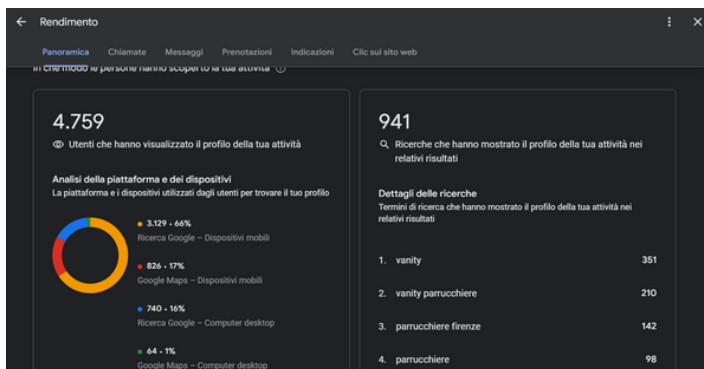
Rendimento

Panoramica Chiamate Messaggi Prenotazioni Indicazioni Clic sul sito web

In che modo le persone hanno scoperto la tua attività

4.759
Utenti che hanno visualizzato il profilo della tua attività

Analisi della piattaforma e dei dispositivi
La piattaforma e i dispositivi utilizzati dagli utenti per trovare il tuo profilo

3.129 • 66%
Ricerca Google – Dispositivi mobili

826 • 17%
Google Maps – Dispositivi mobili

740 • 16%
Ricerca Google – Computer desktop

64 • 1%
Google Maps – Computer desktop

941
Ricerche che hanno mostrato il profilo della tua attività nei relativi risultati

Dettagli delle ricerche
Termini di ricerca che hanno mostrato il profilo della tua attività nei relativi risultati

| | | |
|---|---|---|
| 1. | vanity | 351 |
| 2. | vanity parrucchiere | 210 |
| 3. | parrucchiere firenze | 142 |
| 4. | parrucchiere | 98 |